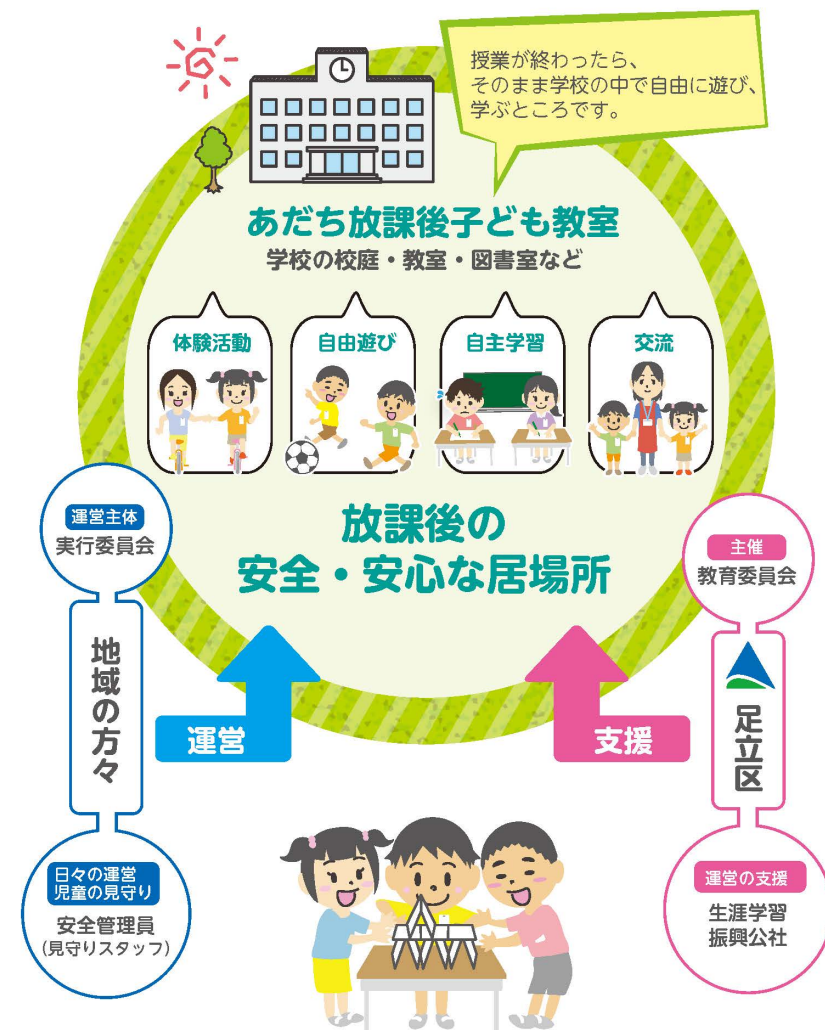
授業が終わったら、
そのまま学校の中で自由に遊び、
学ぶところです。

あだち放課後子ども教室
学校の校庭・教室・図書室など

体験活動

自由遊び

自主学習

交流

放課後の
安全・安心な居場所

運営主体
実行委員会

地域の方々

運営

日々の運営
児童の見守り
安全管理員
（見守りスタッフ）

主催
教育委員会

足立区

支援

運営の支援
生涯学習
振興公社